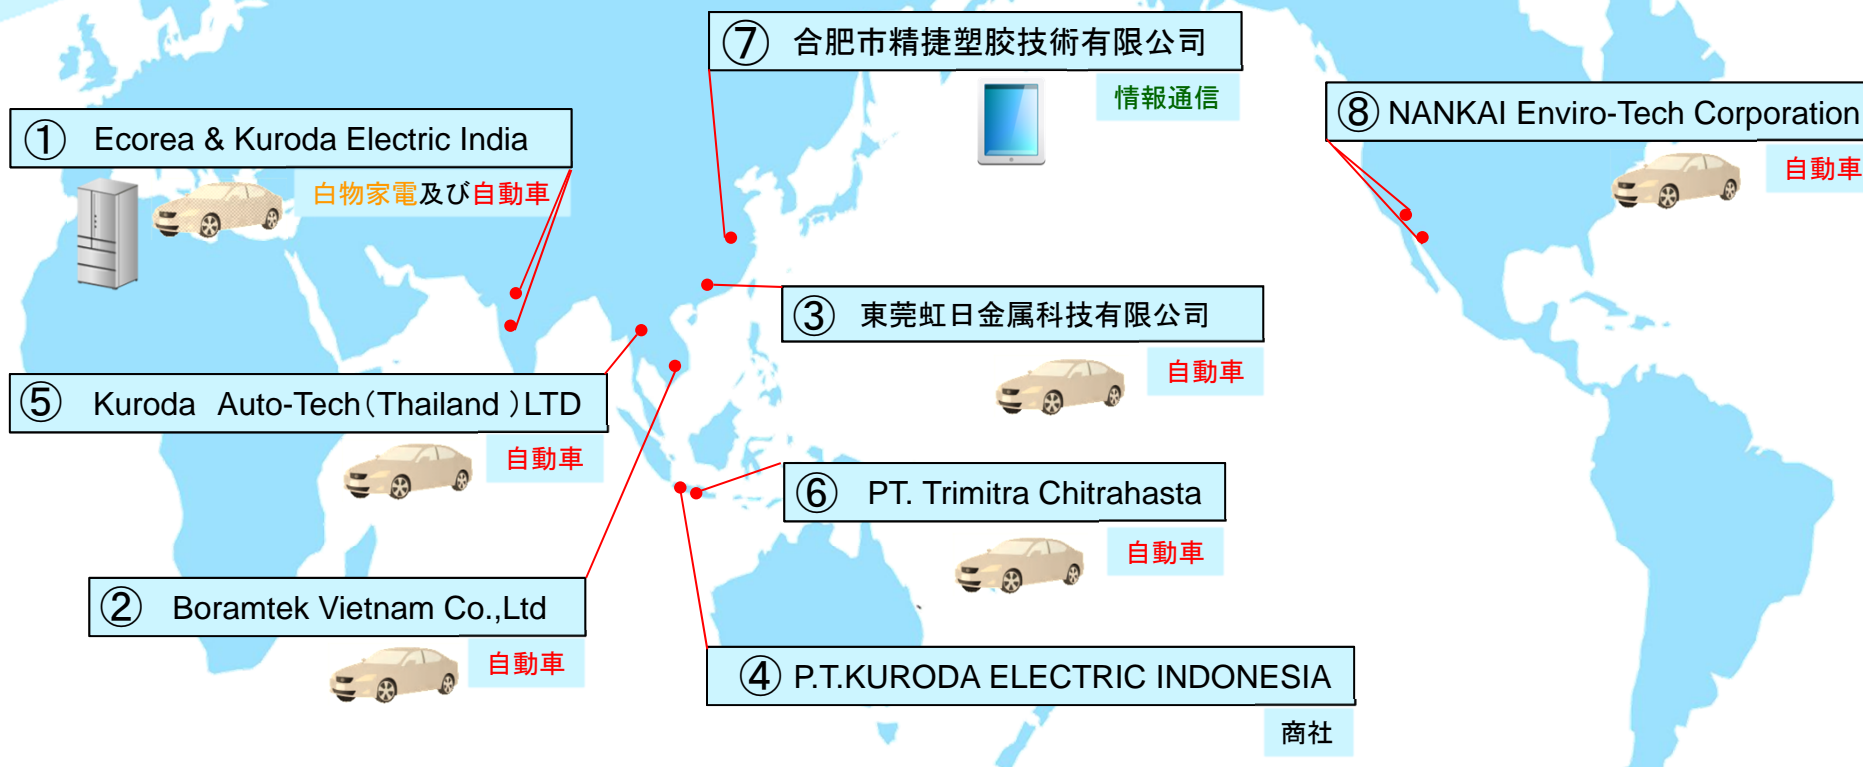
⑦ 合肥市精捷塑胶技術有限公司

情報通信

⑧ NANKAI Enviro-Tech Corporation

自動車

① Ecorea & Kuroda Electric India

白物家電及び自動車

③ 東莞虹日金属科技有限公司

自動車

⑤ Kuroda Auto-Tech(Thailand )LTD

自動車

⑥ PT. Trimitra Chitrahasta

自動車

② Boramtek Vietnam Co.,Ltd

自動車

④ P.T.KURODA ELECTRIC INDONESIA

商社